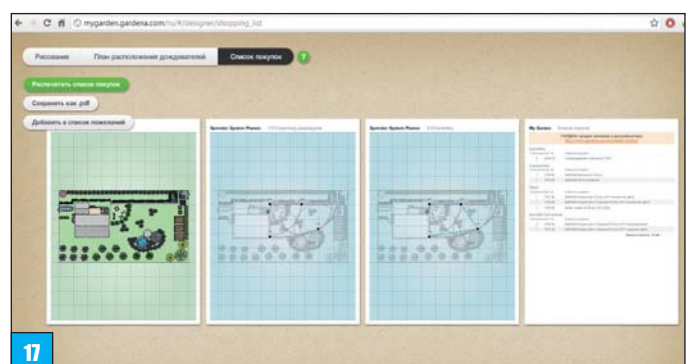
mygarden.gardena.com/ru/#/designer/shopping_list

Рисование

План расположения дождевателей

Список покупок

?

Распечатать список покупок

Сохранить как .pdf

Добавить в список пожеланий

Sprinkler System Planner

Sprinkler System Planner

My Garden

17